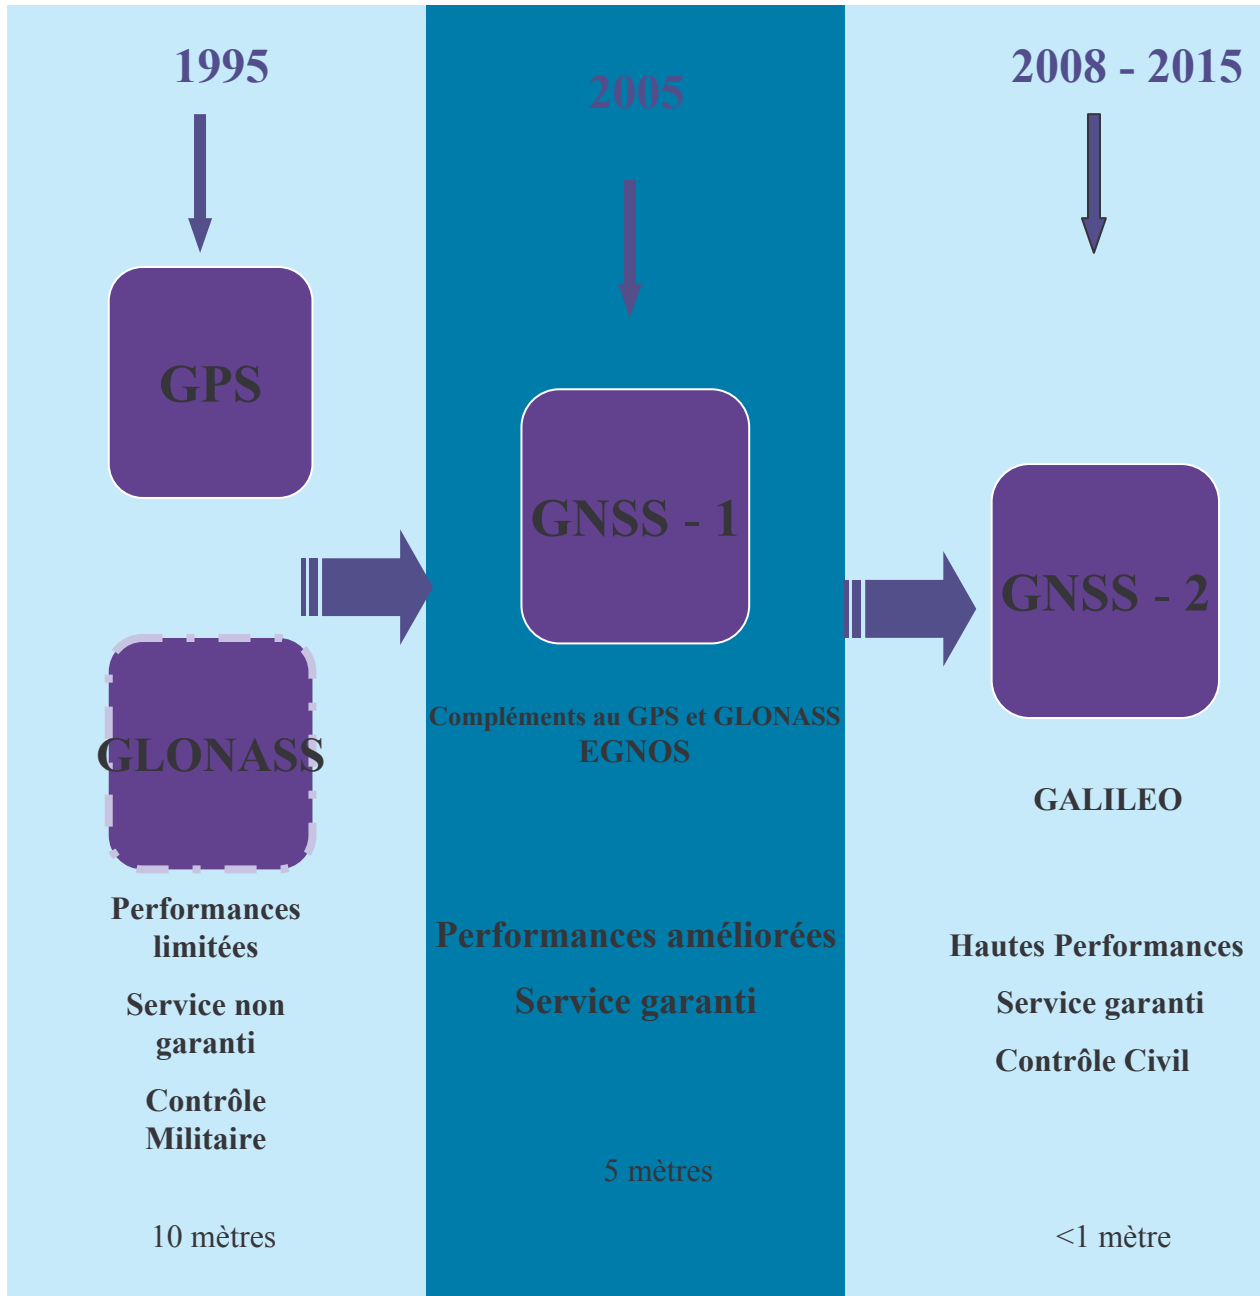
1995

GPS

GLONASS

Performances limitées

Service non garanti

Contrôle Militaire

10 mètres

2005

GNSS - 1

Compléments au GPS et GLONASS
EGNOS

Performances améliorées

Service garanti

5 mètres

2008 - 2015

GNSS - 2

GALILEO

Hautes Performances

Service garanti

Contrôle Civil

<1 mètre